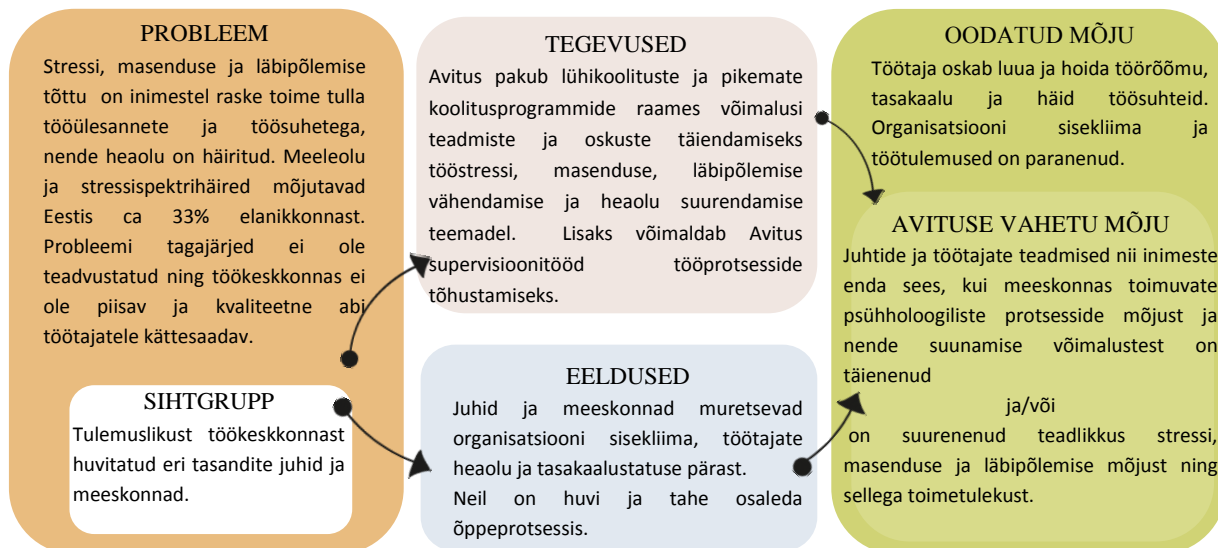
PROBLEEM

Stressi, masenduse ja läbipõlemise tõttu on inimestel raske toime tulla tööülesannete ja töösuhetega, nende heaolu on häiritud. Meeleolu ja stressispektrihäired mõjutavad Eestis ca 33% elanikkonnast. Probleemi tagajärjed ei ole teadvustatud ning töökeskkonnas ei ole piisav ja kvaliteetne abi töötajatele kättesaadav.

SIHTGRUPP

Tulemuslikust töökeskkonnast huvitatud eri tasandite juhid ja meeskonnad.

TEGEVUSED

Avitus pakub lühikoolituste ja pikemate koolitusprogrammide raames võimalusi teadmiste ja oskuste täiendamiseks tööstressi, masenduse, läbipõlemise vähendamise ja heaolu suurendamise teemadel. Lisaks võimaldab Avitus supervisioonitööd tööprotsesside tõhustamiseks.

EELDUSED

Juhid ja meeskonnad muretsevad organisatsiooni sisekliima, töötajate heaolu ja tasakaalustatuse pärast.

Neil on huvi ja tahe osaleda õppeprotsessis.

OODATUD MÕJU

Töötaja oskab luua ja hoida töörõõmu, tasakaalu ja häid töösuhteid. Organisatsiooni sisekliima ja töötulemused on paranenud.

AVITUSE VAHETU MÕJU

Juhtide ja töötajate teadmised nii inimeste enda sees, kui meeskonnas toimuvate psühholoogiliste protsesside mõjust ja nende suunamise võimalustest on täienenud

ja/või

on suurenenud teadlikkus stressi, masenduse ja läbipõlemise mõjust ning sellega toimetulekust.